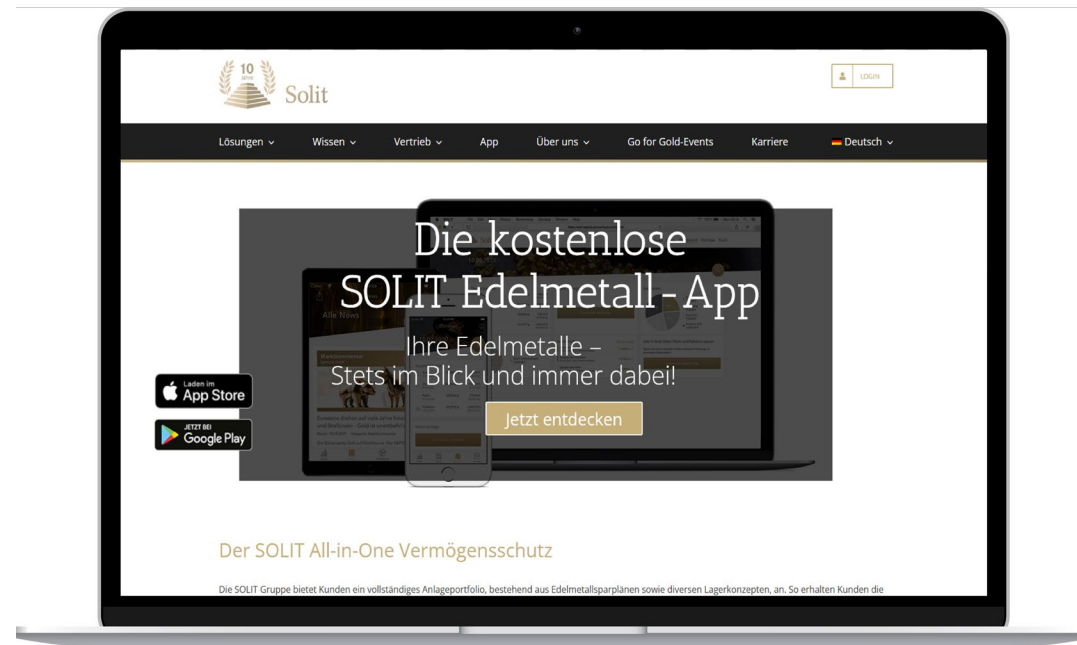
10 JAHRE

Solit

LOGIN

Lösungen ⌄ Wissen ⌄ Vertrieb ⌄ App Über uns ⌄ Go for Gold-Events Karriere Deutsch ⌄

Die kostenlose SOLIT Edelmetall-App

Ihre Edelmetalle – Stets im Blick und immer dabei!

Jetzt entdecken

Laden im App Store

JETZT BEI Google Play

Alle News

Der SOLIT All-in-One Vermögensschutz

Die SOLIT Gruppe bietet Kunden ein vollständiges Anlageportfolio, bestehend aus Edelmetallsparplänen sowie diversen Lagerkonzepten, an. So erhalten Kunden die